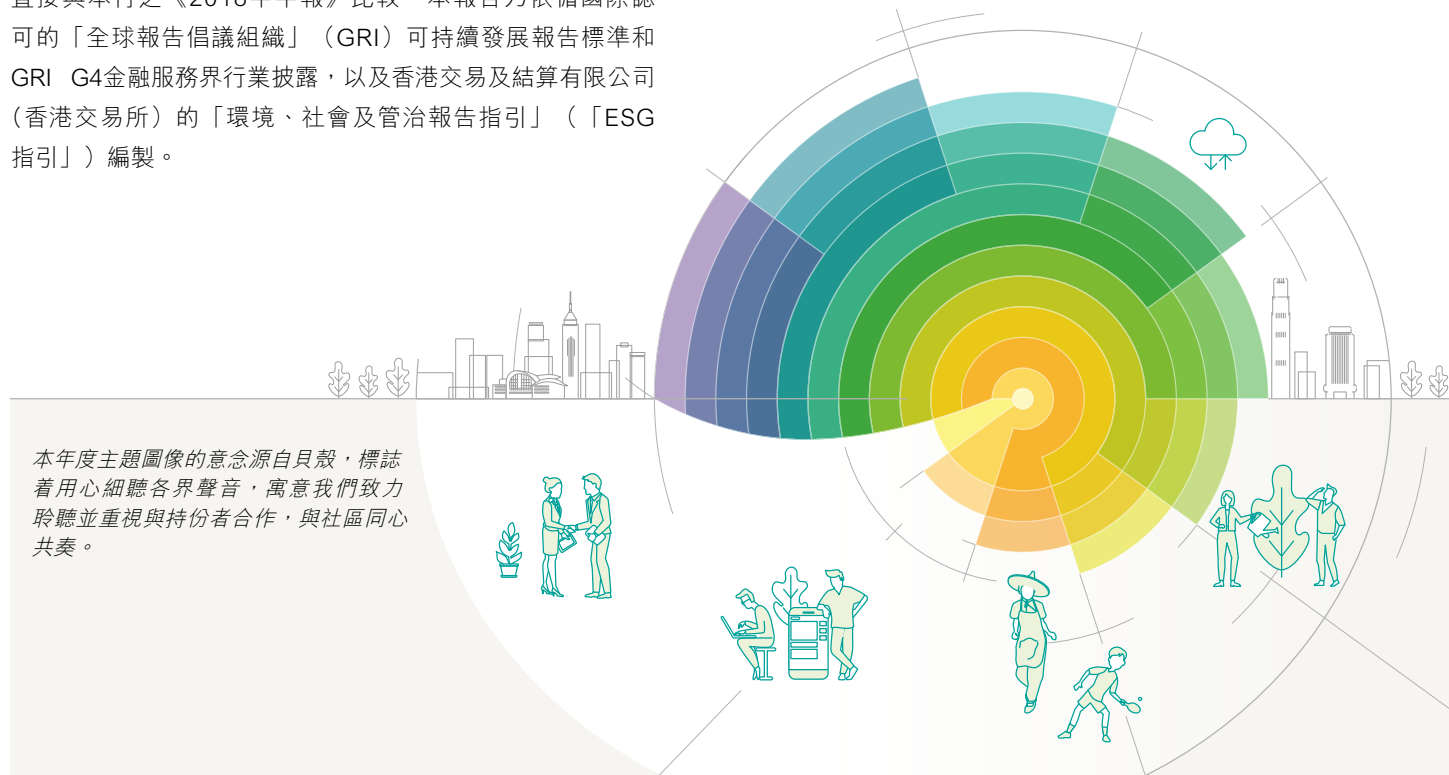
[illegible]可的「全球報告倡議組織」（GRI）可持續發展報告標準和 GRI G4金融服務界行業披露，以及香港交易及結算有限公司（香港交易所）的「環境、社會及管治報告指引」（「ESG指引」）編製。

本年度主題圖像的意念源自貝殼，標誌着用心細聽各界聲音，寓意我們致力聆聽並重視與持份者合作，與社區同心共奏。